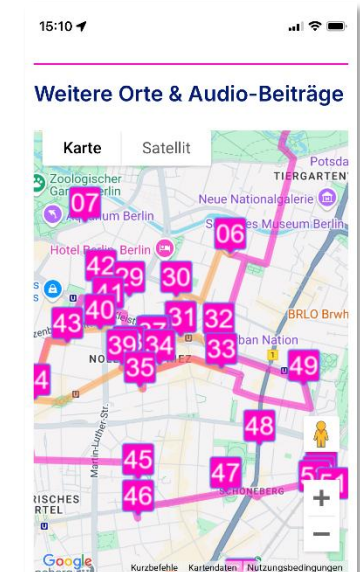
15:10

Weitere Orte & Audio-Beiträge

Karte
Satellit

Potsda
TIERGARTEN
Zoologischer Garten
07
Aquarium Berlin
Neue Nationalgalerie
06
Museum Berlin
Hotel Berlin, Berlin
42
29
30
41
40
43
31
32
BRLO Brwh
39
37
34
Urban Nation
NOLL
33
35
49
4
Martin-Luther-Str.
48
45
47
RISCHES
46
SCHÖNEBERG
RTEL
+
−
Google
Kurzbefehle
Kartendaten
Nutzungsbedingungen